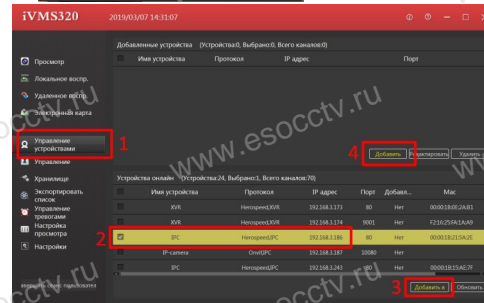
iVMS320 2019/03/07 14:31:07

Просмотр
Локальное воспр.
Удаленное воспр.
Электронная карта
Управление устройствами
Управление
Хранилище
Экспортировать список
Управление тревогами
Настройка просмотра
Настройки

Добавленные устройства (Устройства:0, Выбрано:0, Всего каналов:0)

| Имя устройства | Протокол | IP адрес | Порт |
|---|---|---|---|

Добавить Редактировать Удалить

Устройства онлайн (Устройства:24, Выбрано:1, Всего каналов:70)

| Имя устройства | Протокол | IP адрес | Порт | Добавл... | Mac |
|---|---|---|---|---|---|
| XVR | HerospeedXVR | 192.168.1.173 | 80 | Нет | 00:00:1B:0E:2A:B1 |
| XVR | HerospeedXVR | 192.168.1.174 | 9001 | Нет | F2:16:25:FA:1A:A9 |
| IPC | HerospeedIPC | 192.168.1.186 | 80 | Нет | 00:00:1B:21:5A:2E |
| IP-camera | OnvifIPC | 192.168.1.187 | 10080 | Нет | |
| IPC | HerospeedIPC | 192.168.1.243 | 80 | Нет | 00:00:1B:15:AE:7F |

Добавить в Обновить

1
2
3
4

www.esocctv.ru